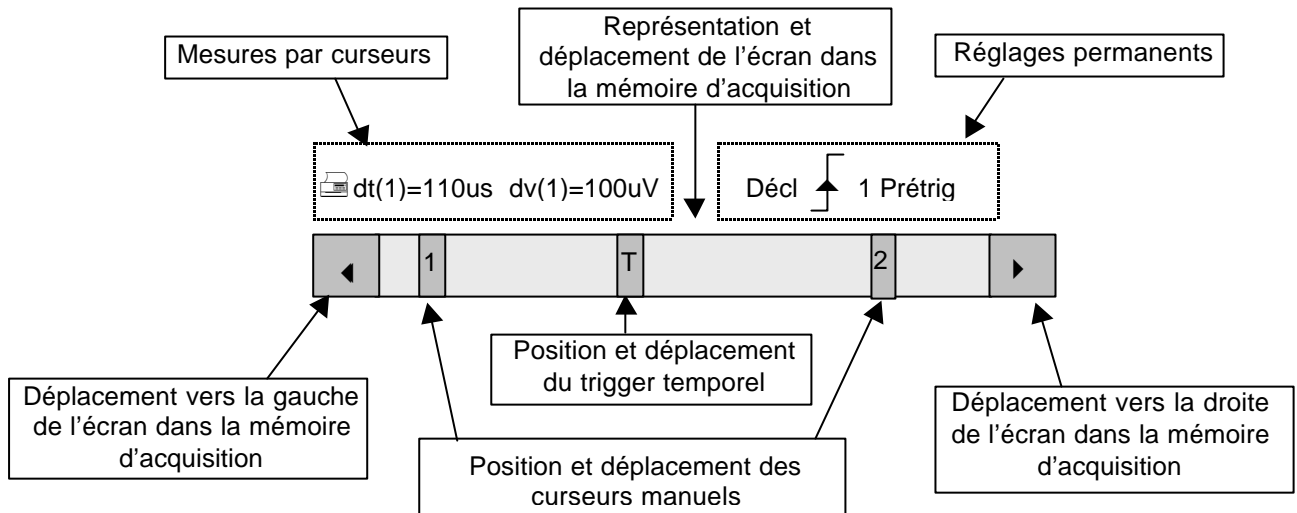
Mesures par curseurs

Représentation et déplacement de l'écran dans la mémoire d'acquisition

Réglages permanents

dt(1)=110us dv(1)=100uV

Décl 1 Prétrig

1

T

2

Position et déplacement du trigger temporel

Déplacement vers la gauche de l'écran dans la mémoire d'acquisition

Déplacement vers la droite de l'écran dans la mémoire d'acquisition

Position et déplacement des curseurs manuels